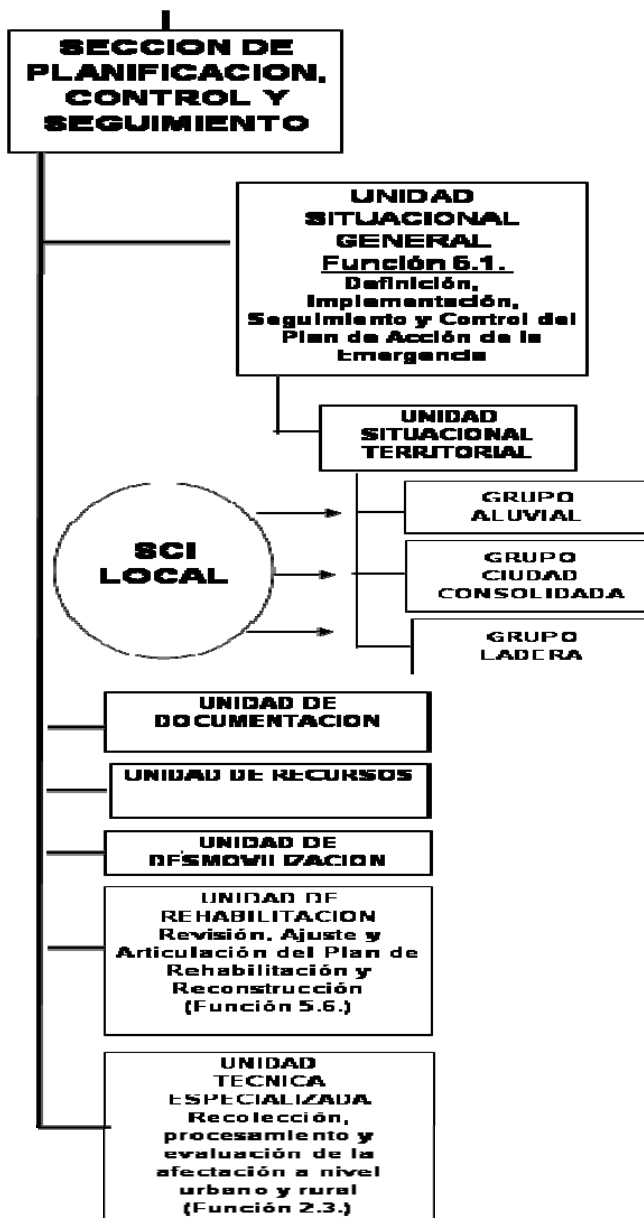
SECCION DE PLANIFICACION, CONTROL Y SEGUIMIENTO

UNIDAD SITUACIONAL GENERAL
Función 6.1.
Definición, Implementación, Seguimiento y Control del Plan de Acción de la Emergencia

UNIDAD SITUACIONAL TERRITORIAL

SCI LOCAL

GRUPO ALUVIAL

GRUPO CIUDAD CONSOLIDADA

GRUPO LADERA

UNIDAD DE DOCUMENTACION

UNIDAD DE RECURSOS

UNIDAD DE DESMOVILIZACION

UNIDAD DE REHABILITACION
Revisión, Ajuste y Articulación del Plan de Rehabilitación y Reconstrucción (Función 5.6.)

UNIDAD TECNICA ESPECIALIZADA
Recolección, procesamiento y evaluación de la afectación a nivel urbano y rural (Función 2.3.)